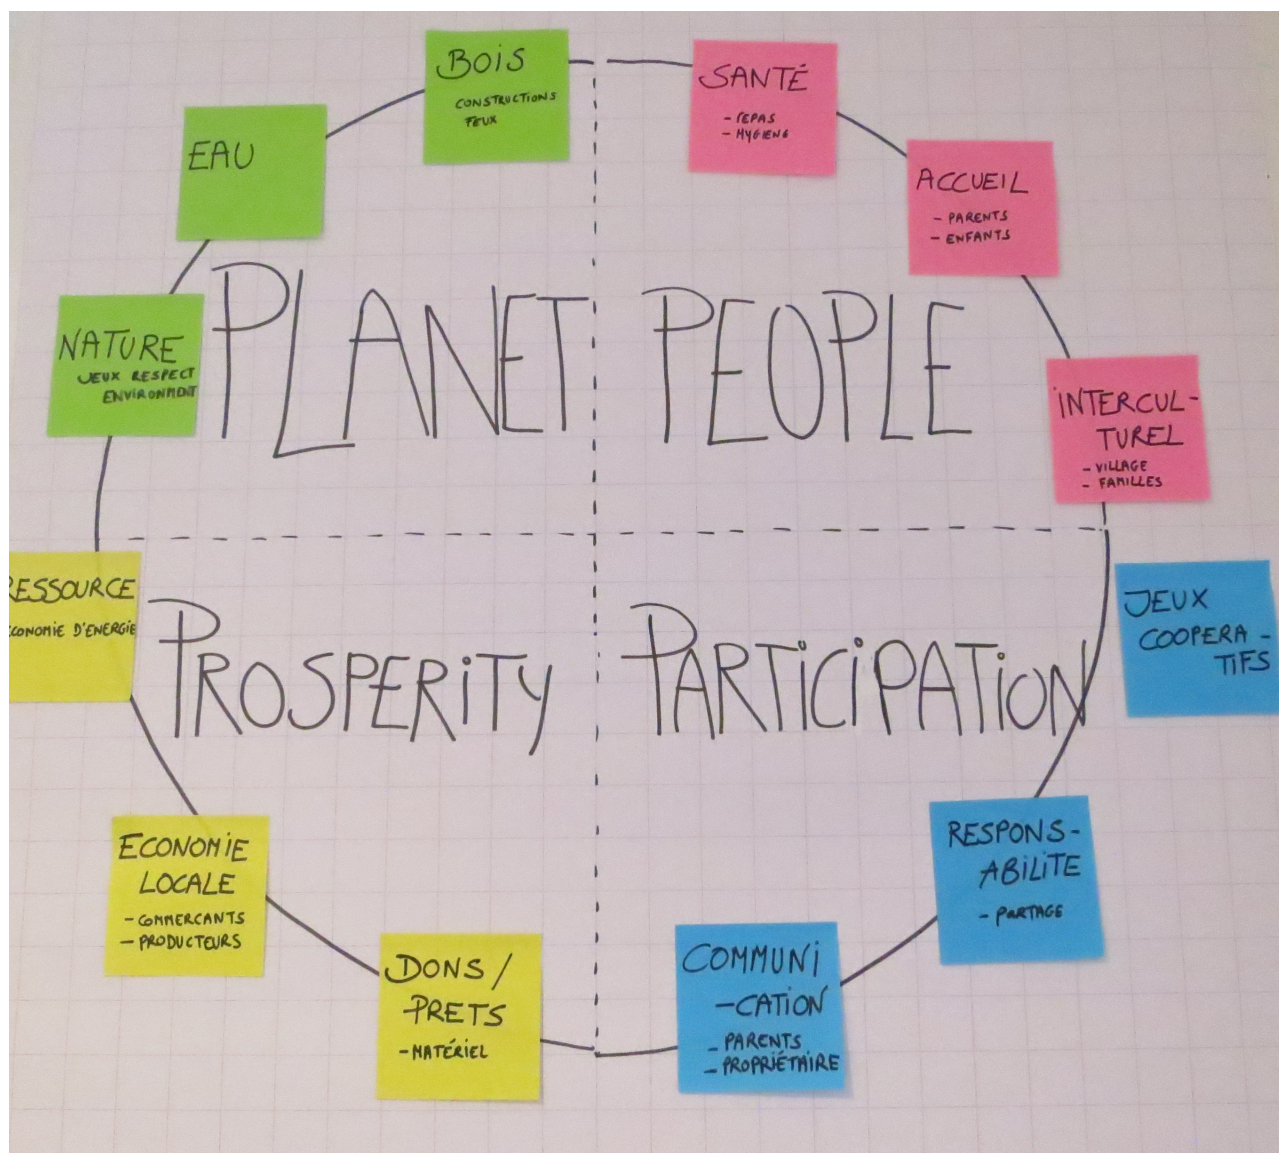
BOIS
CONSTRUCTIONS
FEUX

SANTÉ
- REPAS
- HYGIENE

EAU

ACCUEIL
- PARENTS
- ENFANTS

PLANET

PEOPLE

NATURE
JEUX RESPECT ENVIRONMENT

INTERCULTUREL
- VILLAGE
- FAMILLES

RESSOURCE
ECONOMIE D'ENERGIE

PROSPERITY

PARTICIPATION

JEUX COOPERATIFS

ECONOMIE LOCALE
- COMMERCANTS
- PRODUCTEURS

RESPONSABILITE
- PARTAGE

DONS / PRETS
- MATÉRIEL

COMMUNICATION
- PARENTS
- PROPRIÉTAIRE